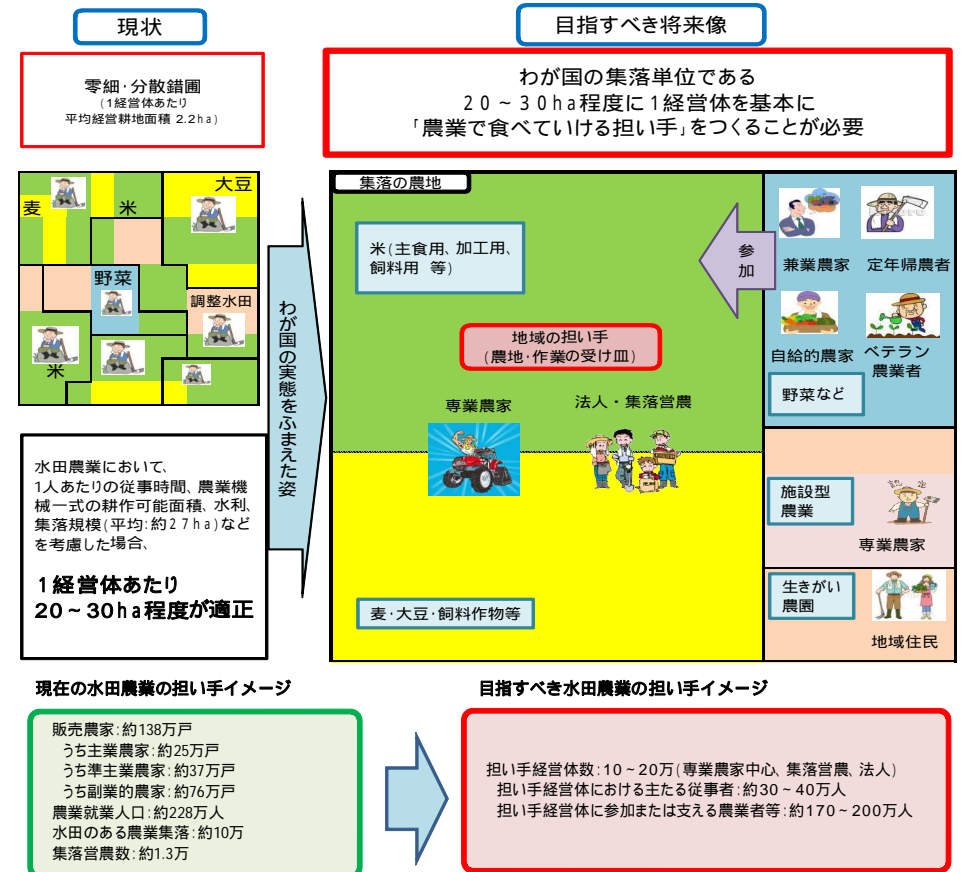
現状

零細・分散錯圃
（1経営体あたり
平均経営耕地面積 2.2ha）

麦
米
大豆
野菜
調整水田
米

水田農業において、1人あたりの従事時間、農業機械一式の耕作可能面積、水利、集落規模（平均：約27ha）などを考慮した場合、

1経営体あたり
20～30ha程度が適正

わが国の実態をふまえた姿

目指すべき将来像

わが国の集落単位である
20～30ha程度に1経営体を基本に
「農業で食べていける担い手」をつくることが必要

集落の農地

米（主食用、加工用、飼料用 等）

地域の担い手
（農地・作業の受け皿）

専業農家
法人・集落営農

麦・大豆・飼料作物等

参加

兼業農家
定年帰農者
自給的農家
ベテラン農業者
野菜など

施設型農業
専業農家

生きがい農園
地域住民

現在の水田農業の担い手イメージ

販売農家：約138万戸
うち主業農家：約25万戸
うち準主業農家：約37万戸
うち副業的農家：約76万戸
農業就業人口：約228万人
水田のある農業集落：約10万
集落営農数：約1.3万

目指すべき水田農業の担い手イメージ

担い手経営体数：10～20万（専業農家中心、集落営農、法人）
担い手経営体における主たる従事者：約30～40万人
担い手経営体に参加または支える農業者等：約170～200万人